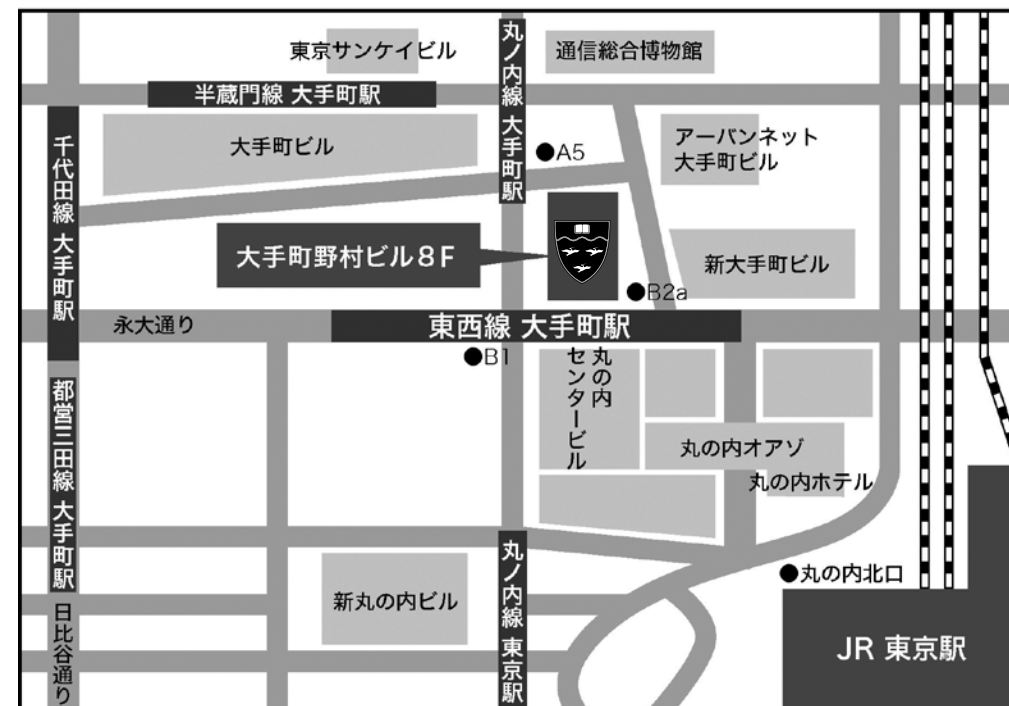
東京サンケイビル
丸ノ内線 大手町駅
通信総合博物館
半蔵門線 大手町駅
千代田線 大手町駅
大手町ビル
●A5
アーバンネット大手町ビル
大手町野村ビル8F
新大手町ビル
●B2a
永大通り
東西線 大手町駅
●B1
丸の内センタービル
都営三田線 大手町駅
丸の内オアゾ
丸の内ホテル
丸ノ内線 東京駅
●丸の内北口
新丸の内ビル
日比谷通り
JR 東京駅